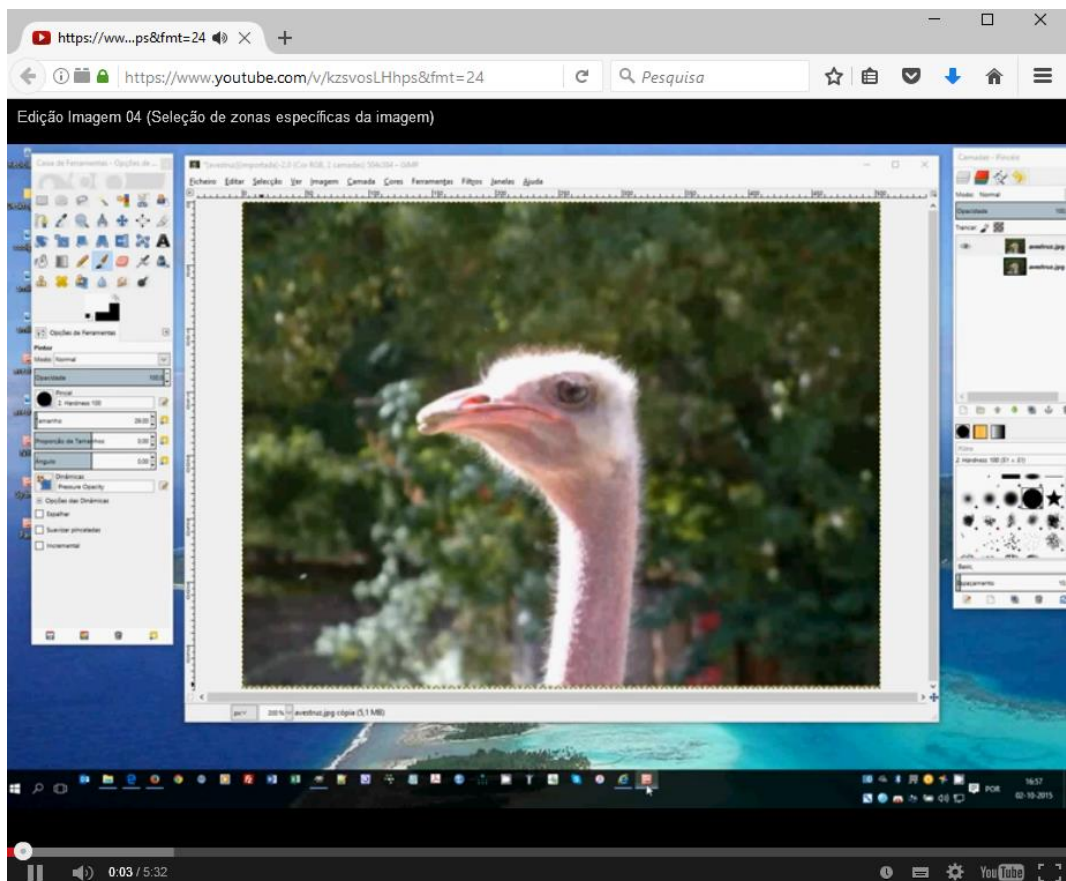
https://ww...ps&fmt=24

https://www.youtube.com/v/kzsvosLHhps&fmt=24

Pesquisa

Edição Imagem 04 (Seleção de zonas específicas da imagem)

Caixa de Ferramentas - Opções de...

Ficheiro Editar Selecção Ver Imagem Camada Cores Ferramentas Filtros Janelas Ajuda

Opções de Ferramentas

Pintor

Modo Normal

Opacidade 100,0

Pincel
2. Hardness 100

Tamanho 20,00

Proporção de Tamanhos 0,00

Ângulo 0,00

Dinâmicas
Pressure Opacity

Opções das Dinâmicas

Espalhar

Suavizar pinceladas

Incremental

Camadas - Pincéis

Modo Normal

Opacidade

Trancar

avestruz.jpg

avestruz.jpg

2. Hardness 100 (51 × 51)

Basic,

Espaçamento

px 200% avestruz.jpg cópia (5,1 MB)

POR

16:57
02-10-2015

0:03 / 5:32

YouTube